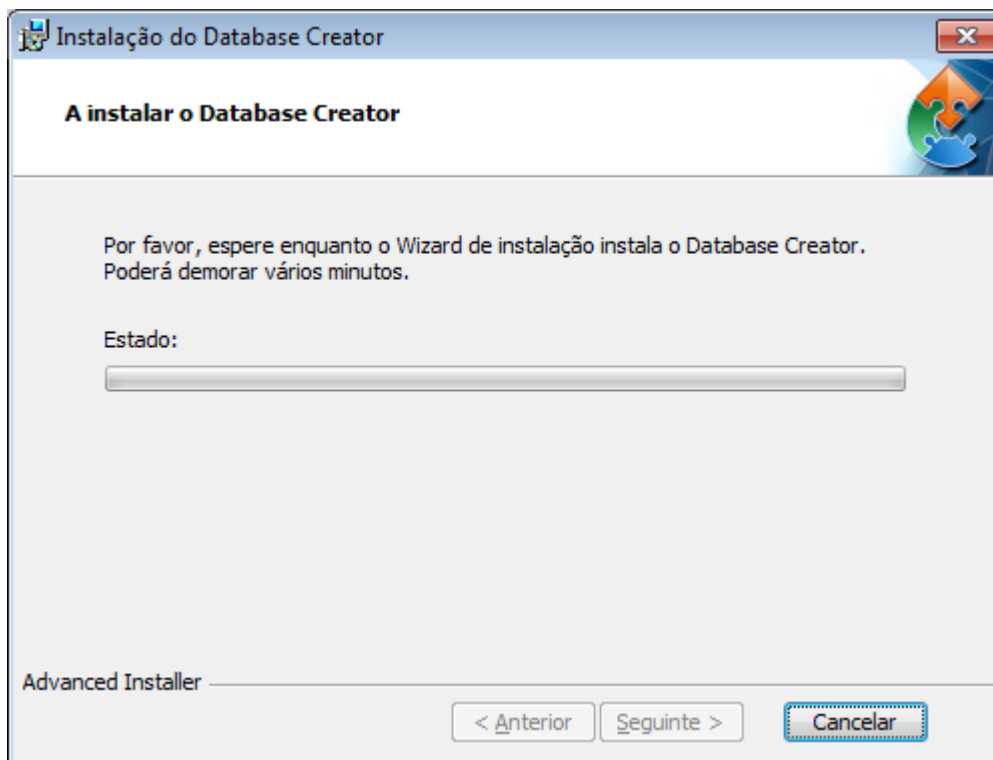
Instalação do Database Creator

A instalar o Database Creator

Por favor, espere enquanto o Wizard de instalação instala o Database Creator. Poderá demorar vários minutos.

Estado:

Advanced Installer

< Anterior

Seguinte >

Cancelar